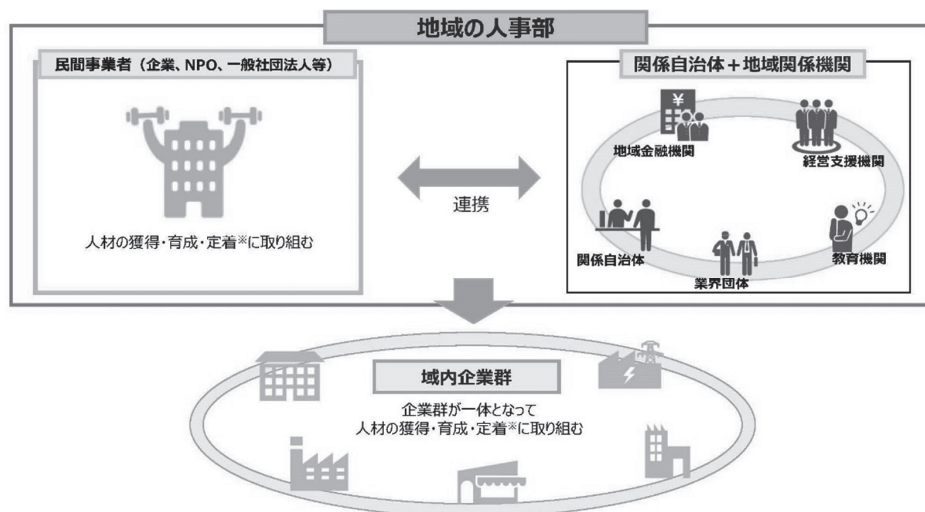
地域の人事部

民間事業者（企業、NPO、一般社団法人等）

人材の獲得・育成・定着※に取り組む

連携

関係自治体＋地域関係機関

地域金融機関

経営支援機関

関係自治体

業界団体

教育機関

域内企業群

企業群が一体となって
人材の獲得・育成・定着※に取り組む